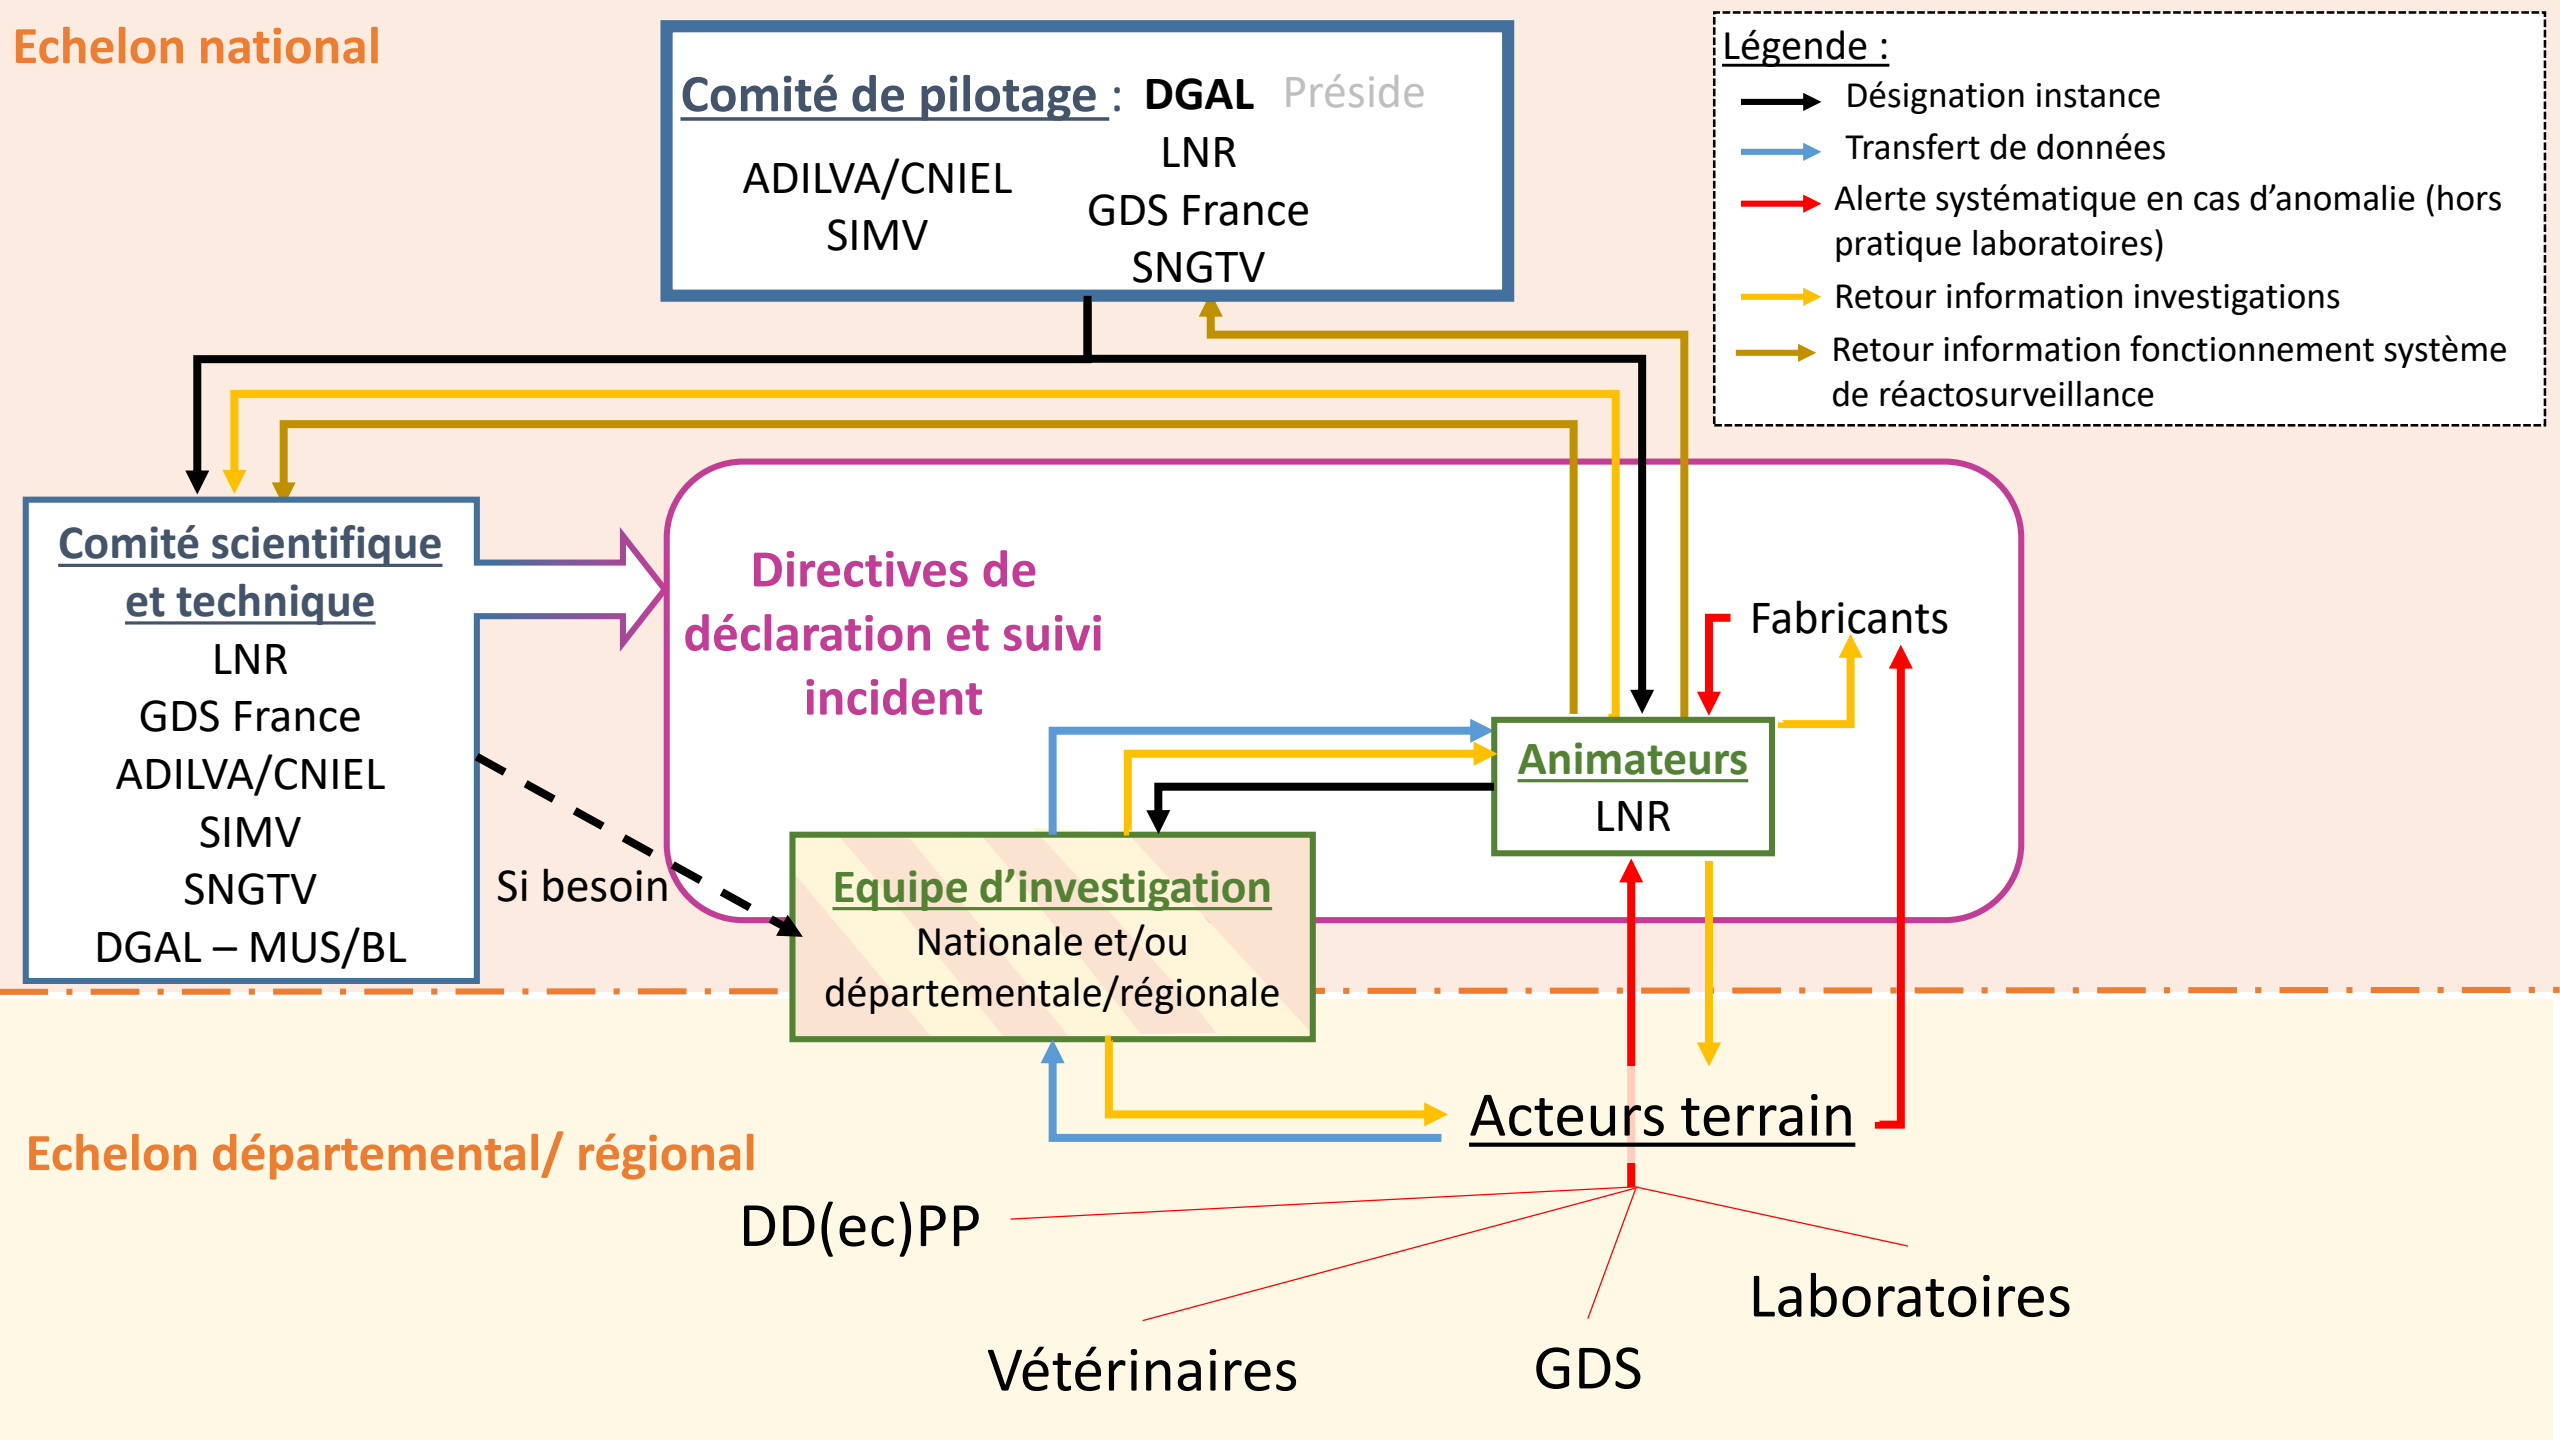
Echelon national

Comité de pilotage : DGAL Préside
ADILVA/CNIEL
SIMV
LNR
GDS France
SNGTV

Légende :
Désignation instance
Transfert de données
Alerte systématique en cas d'anomalie (hors pratique laboratoires)
Retour information investigations
Retour information fonctionnement système de réactosurveillance

Comité scientifique et technique
LNR
GDS France
ADILVA/CNIEL
SIMV
SNGTV
DGAL – MUS/BL

Directives de déclaration et suivi incident

Fabricants

Animateurs
LNR

Si besoin

Equipe d'investigation
Nationale et/ou départementale/régionale

Acteurs terrain

Echelon départemental/ régional

DD(ec)PP
Laboratoires
Vétérinaires
GDS